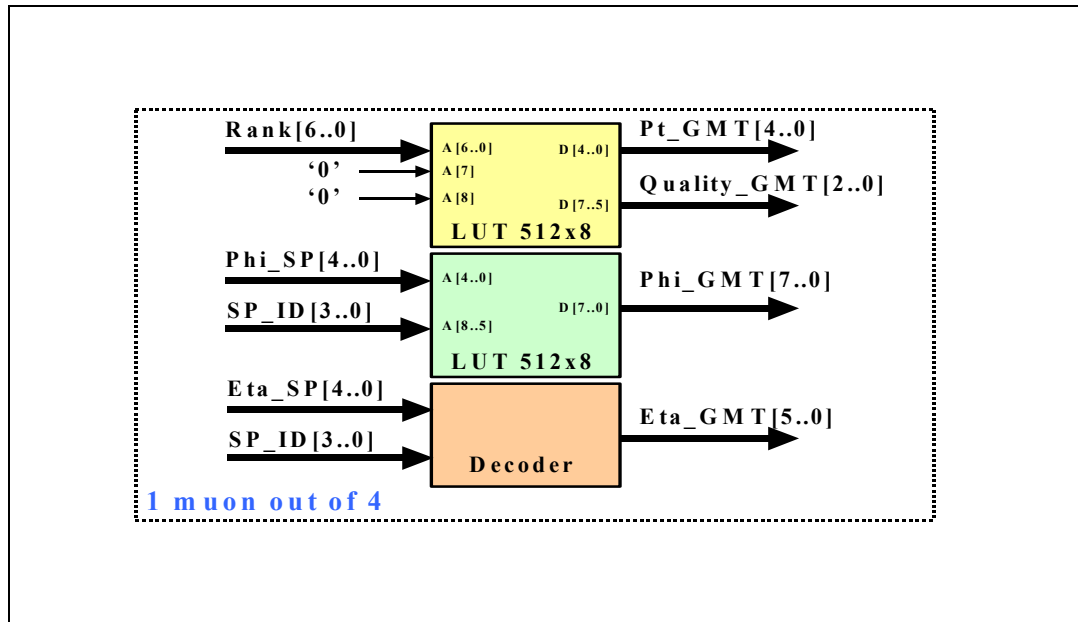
Rank[6..0]

'0'

'0'

A [6..0]

A [7]

A [8]

D [4..0]

D [7..5]

LUT 512x8

Pt_GMT[4..0]

Quality_GMT[2..0]

Phi_SP[4..0]

SP_ID[3..0]

A [4..0]

A [8..5]

D [7..0]

LUT 512x8

Phi_GMT[7..0]

Eta_SP[4..0]

SP_ID[3..0]

Decoder

Eta_GMT[5..0]

1 muon out of 4